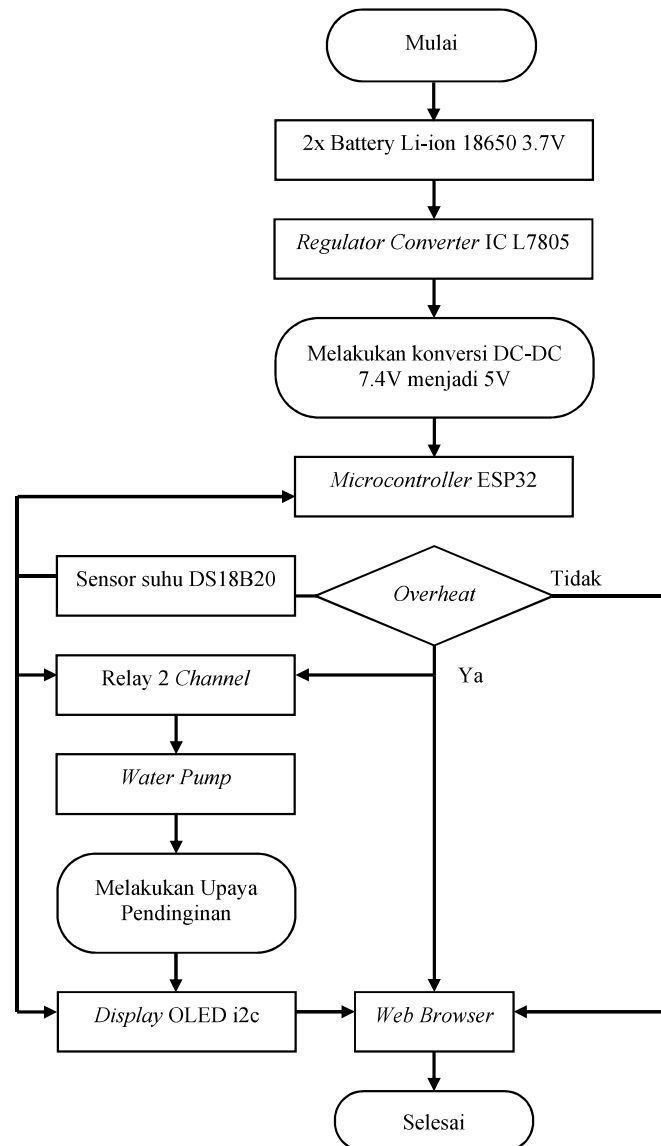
Mulai

2x Battery Li-ion 18650 3.7V

Regulator Converter IC L7805

Melakukan konversi DC-DC 7.4V menjadi 5V

Microcontroller ESP32

Sensor suhu DS18B20

Overheat

Tidak

Ya

Relay 2 Channel

Water Pump

Melakukan Upaya Pendinginan

Display OLED i2c

Web Browser

Selesai